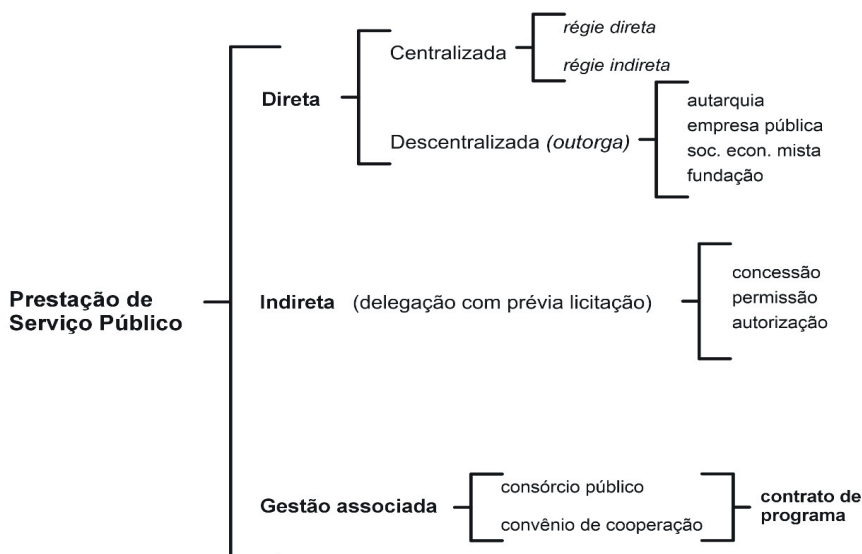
Prestação de Serviço Público

Direta

Centralizada

régie direta

régie indireta

Descentralizada (outorga)

autarquia
empresa pública
soc. econ. mista
fundação

Indireta (delegação com prévia licitação)

concessão
permissão
autorização

Gestão associada

consórcio público

convênio de cooperação

contrato de programa